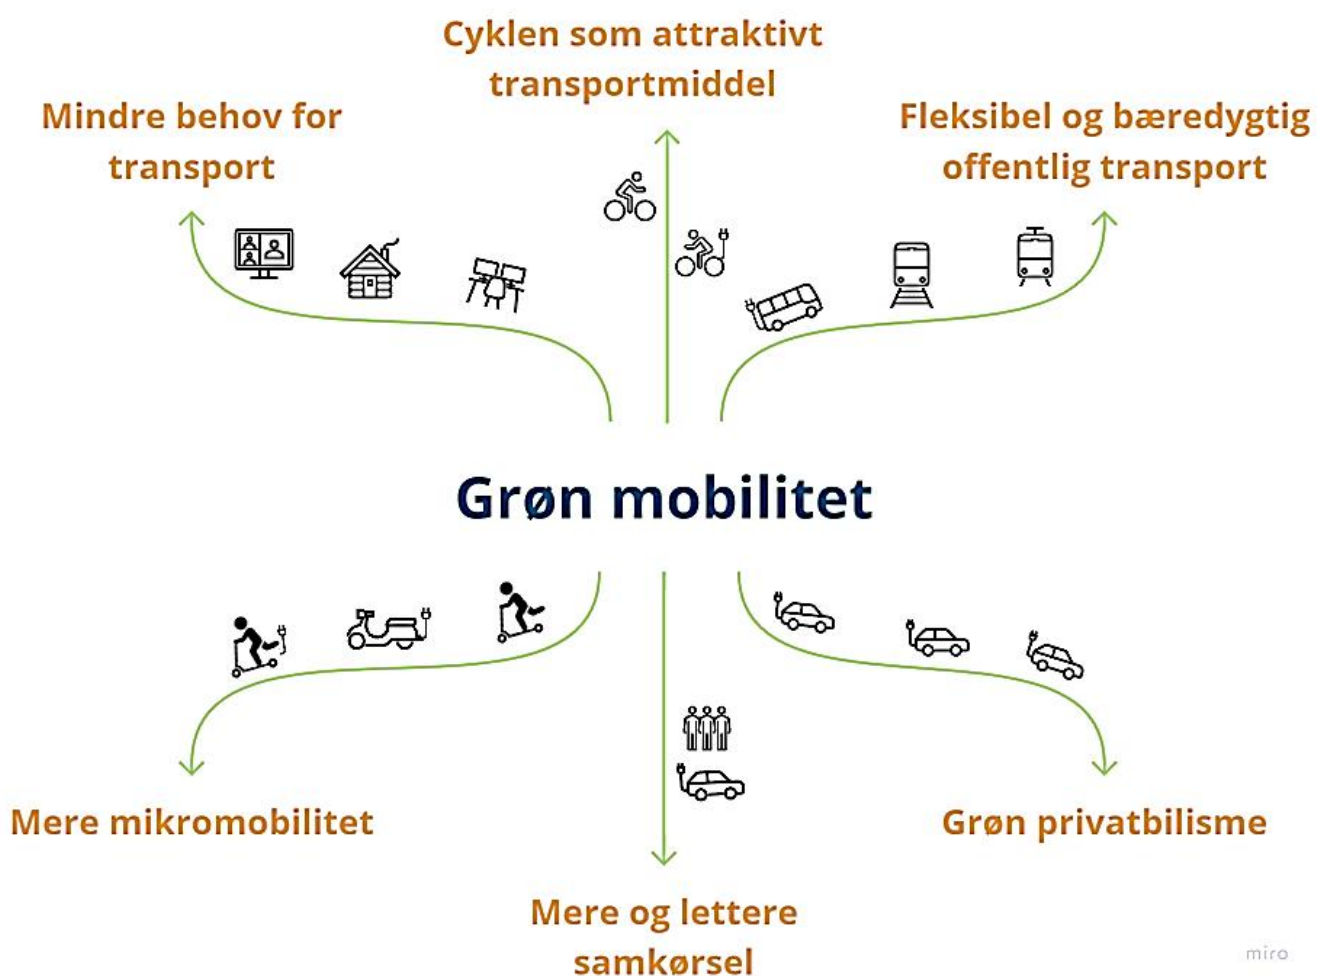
Cyklen som attraktivt transportmiddel

Mindre behov for transport

Fleksibel og bæredygtig offentlig transport

Grøn mobilitet

Mere mikromobilitet

Grøn privatbilisme

Mere og lettere samkørsel

miro